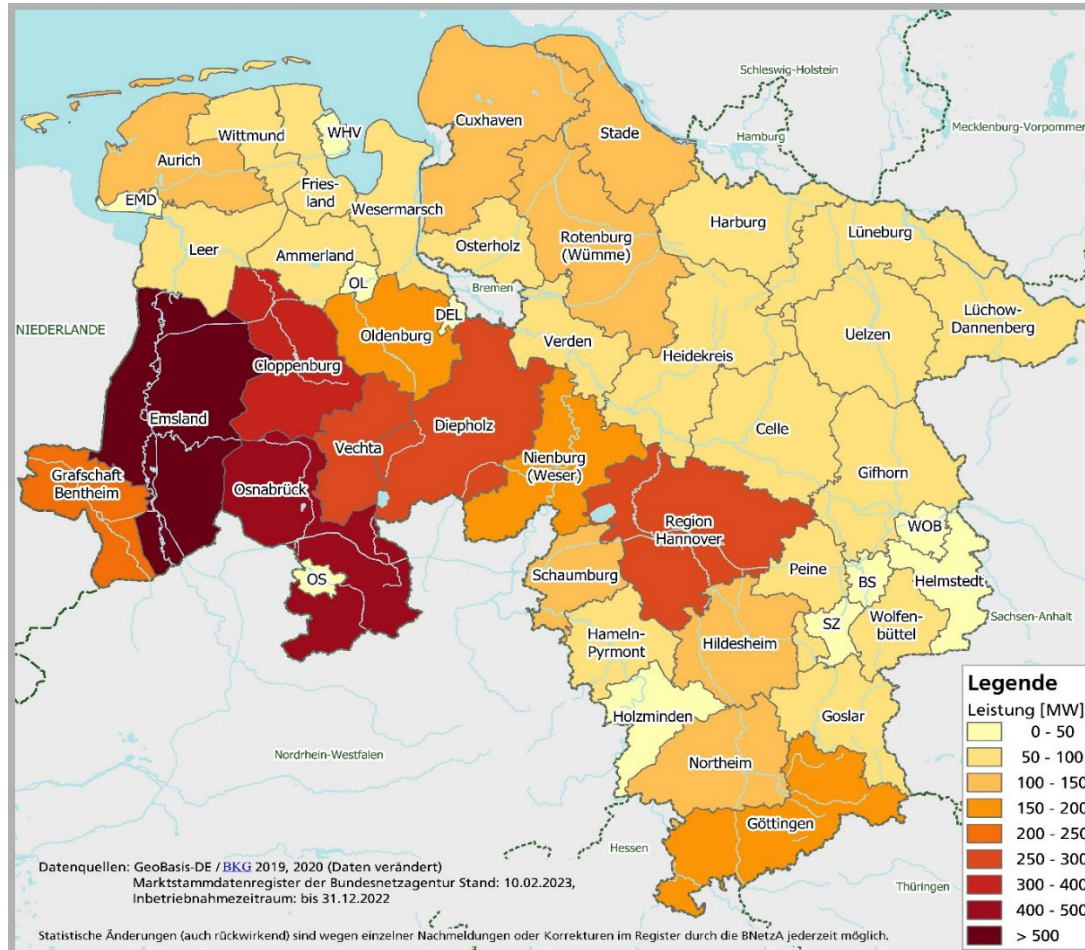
Schleswig-Holstein
Mecklenburg-Vorpommer
Hamburg
Wittmund
WHV
Cuxhaven
Stade
Aurich
Fries-
land
EMD
Wesermarsch
Harburg
Lüneburg
Leer
Ammerland
Osterholz
Rotenburg (Wümme)
OL
Bremen
DEL
Lüchow-Dannenberg
NIEDERLANDE
Oldenburg
Verden
Uelzen
Heidekreis
Cloppenburg
Emsland
Diepholz
Vechta
Celle
Nienburg (Weser)
Grafschaft Bentheim
Osnabrück
Gifhorn
Region Hannover
WOB
OS
Schaumburg
Peine
BS
Helmstedt
Wolfen-
büttel
SZ
Sachsen-Anhalt
Hameln-
Pyrmont
Hildesheim
Holzminden
Goslar
Nordrhein-Westfalen
Northeim
Göttingen
Hessen
Thüringen

Legende
Leistung [MW]
0 - 50
50 - 100
100 - 150
150 - 200
200 - 250
250 - 300
300 - 400
400 - 500
> 500

Datenquellen: GeoBasis-DE / BKG 2019, 2020 (Daten verändert)
Marktstammdatenregister der Bundesnetzagentur Stand: 10.02.2023,
Inbetriebnahmezeitraum: bis 31.12.2022

Statistische Änderungen (auch rückwirkend) sind wegen einzelner Nachmeldungen oder Korrekturen im Register durch die BNetzA jederzeit möglich.